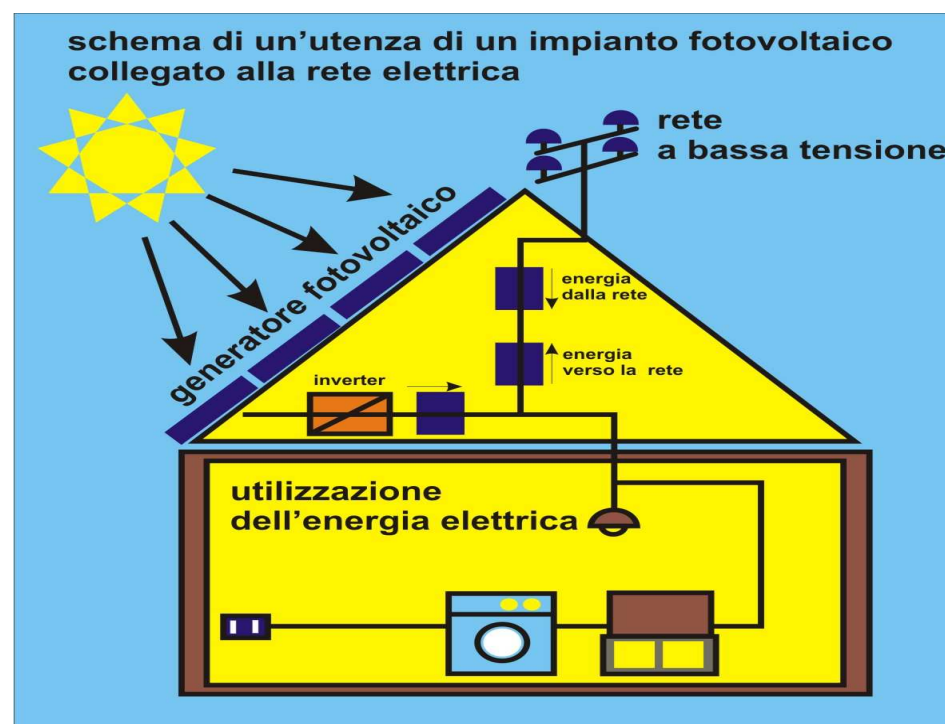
schema di un'utenza di un impianto fotovoltaico collegato alla rete elettrica

rete
a bassa tensione

generatore fotovoltaico

energia
dalla rete

energia
verso la rete

inverter

utilizzazione
dell'energia elettrica